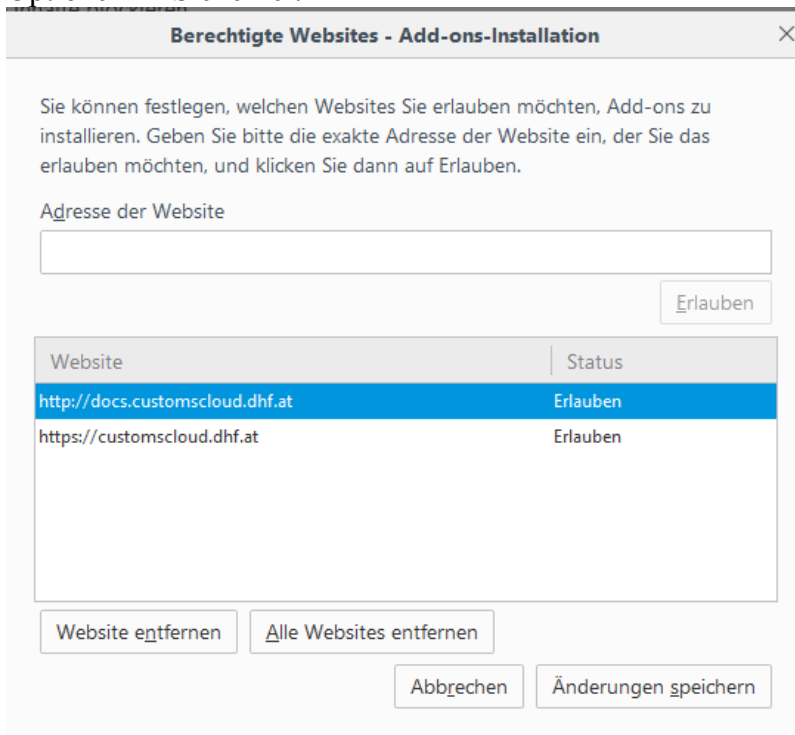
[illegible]

Berechtigte Websites - Add-ons-Installation

Sie können festlegen, welchen Websites Sie erlauben möchten, Add-ons zu installieren. Geben Sie bitte die exakte Adresse der Website ein, der Sie das erlauben möchten, und klicken Sie dann auf Erlauben.

Adresse der Website

Erlauben

| Website | Status |
|---|---|
| http://docs.customscloud.dhf.at | Erlauben |
| https://customscloud.dhf.at | Erlauben |

Website entfernen

Alle Websites entfernen

Abbrechen

Änderungen speichern